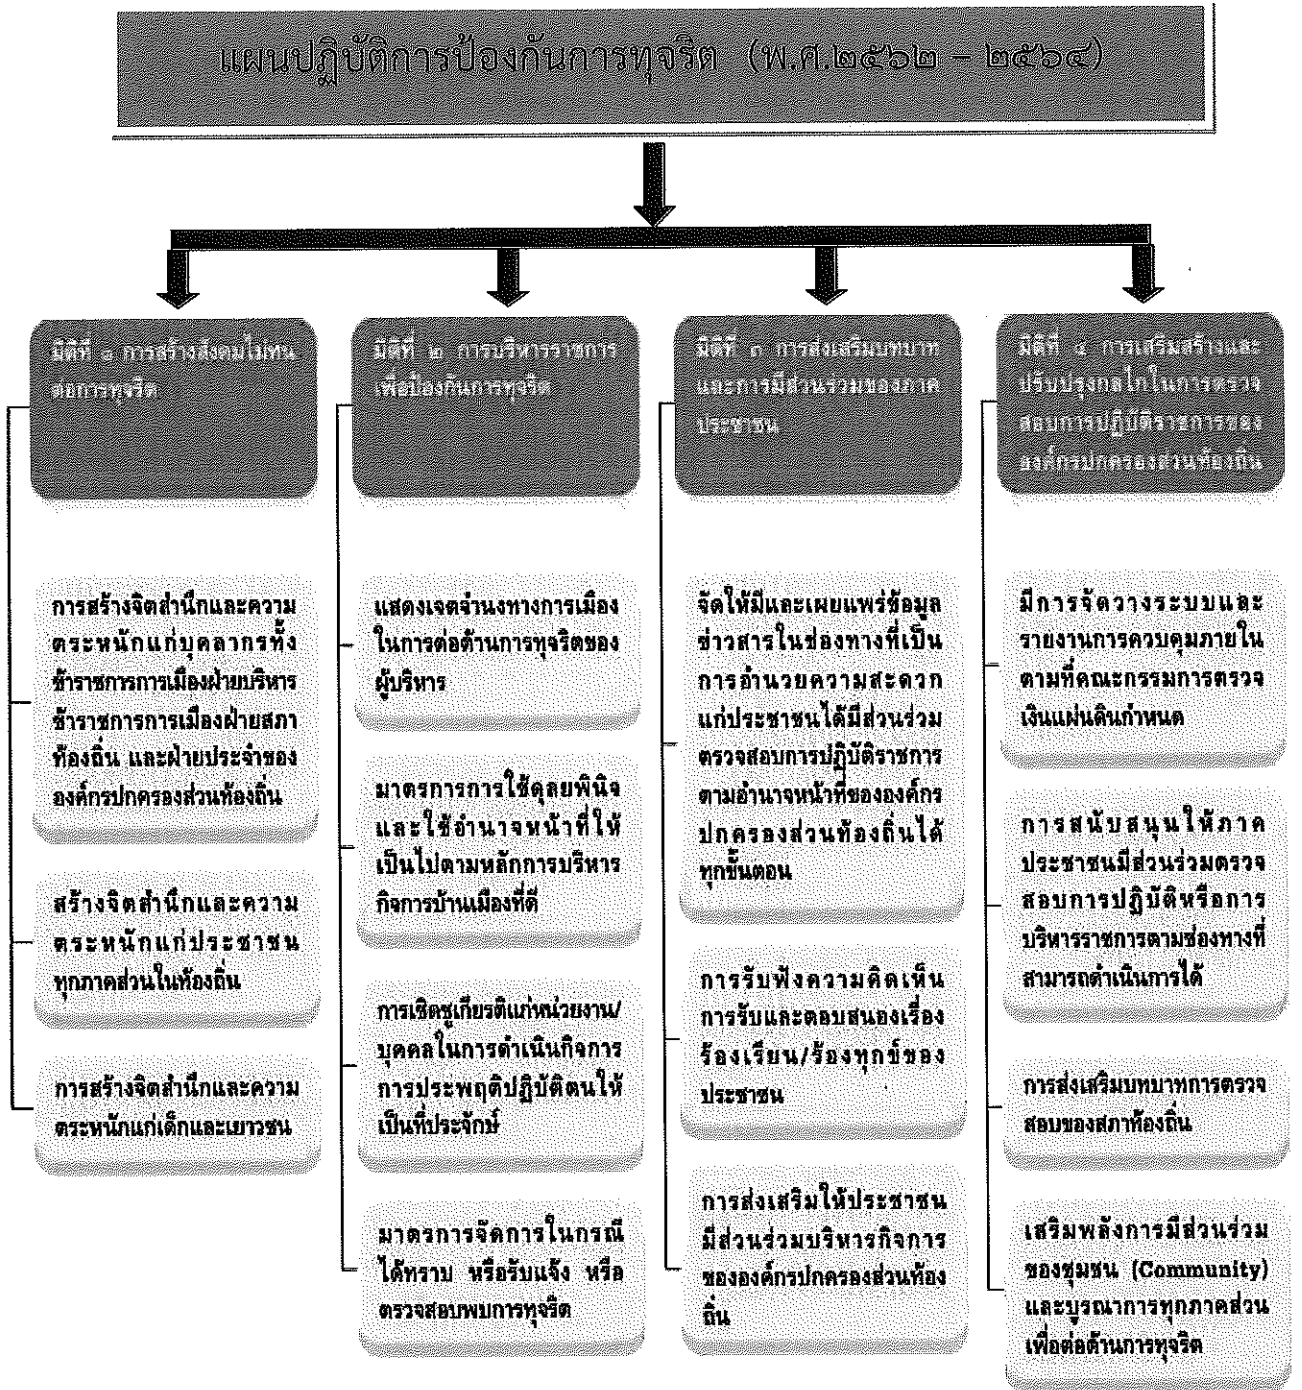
แผนปฏิบัติการป้องกันการทุจริต (พ.ศ.๒๕๖๒ – ๒๕๖๔)

มิติที่ ๑ การสร้างสังคมไม่ทนต่อการทุจริต

การสร้างจิตสำนึกและความตระหนักแก่บุคลากรทั้งข้าราชการการเมืองฝ่ายบริหาร ข้าราชการการเมืองฝ่ายสภาท้องถิ่น และฝ่ายประจำขององค์กรปกครองส่วนท้องถิ่น

สร้างจิตสำนึกและความตระหนักแก่ประชาชนทุกภาคส่วนในท้องถิ่น

การสร้างจิตสำนึกและความตระหนักแก่เด็กและเยาวชน

มิติที่ ๒ การบริหารราชการเพื่อป้องกันการทุจริต

แสดงเจตจำนงทางการเมืองในการต่อต้านการทุจริตของผู้บริหาร

มาตรการการใช้ดุลยพินิจและใช้อำนาจหน้าที่ให้เป็นไปตามหลักการบริหารกิจการบ้านเมืองที่ดี

การเชิดชูเกียรติแก่หน่วยงาน/บุคคลในการดำเนินกิจการ การประพฤติปฏิบัติตนให้เป็นที่ประจักษ์

มาตรการจัดการในกรณีได้ทราบ หรือรับแจ้ง หรือตรวจสอบพบการทุจริต

มิติที่ ๓ การส่งเสริมบทบาทและการมีส่วนร่วมของภาคประชาชน

จัดให้มีและเผยแพร่ข้อมูลข่าวสารในช่องทางที่เป็นการอำนวยความสะดวกแก่ประชาชนได้มีส่วนร่วมตรวจสอบการปฏิบัติราชการตามอำนาจหน้าที่ขององค์กรปกครองส่วนท้องถิ่นได้ทุกขั้นตอน

การรับฟังความคิดเห็น การรับและตอบสนองเรื่องร้องเรียน/ร้องทุกข์ของประชาชน

การส่งเสริมให้ประชาชนมีส่วนร่วมบริหารกิจการขององค์กรปกครองส่วนท้องถิ่น

มิติที่ ๔ การเสริมสร้างและปรับปรุงกลไกในการตรวจสอบการปฏิบัติราชการขององค์กรปกครองส่วนท้องถิ่น

มีการจัดวางระบบและรายงานการควบคุมภายในตามที่คณะกรรมการตรวจเงินแผ่นดินกำหนด

การสนับสนุนให้ภาคประชาชนมีส่วนร่วมตรวจสอบการปฏิบัติหรือการบริหารราชการตามช่องทางที่สามารถดำเนินการได้

การส่งเสริมบทบาทการตรวจสอบของสภาท้องถิ่น

เสริมพลังการมีส่วนร่วมของชุมชน (Community) และบูรณาการทุกภาคส่วนเพื่อต่อต้านการทุจริต